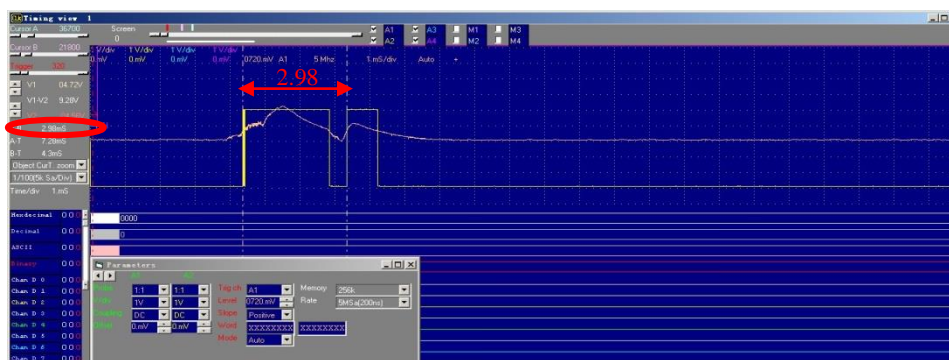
Timing view 1

Cursor A 36700
Screen
0
Cursor B 21800
Trigger 320

A1 A3 M1 M3
A2 A4 M2 M4

1 V/div 1 V/div 1 V/div 1 V/div
0.mV 0.mV 0.mV 0.mV
0720.mV A1 5 Mhz 1 mS/div Auto +

2.98

V1 04.72V
V1-V2 9.28V
2.90mS
A.T 7.20mS
B.T 4.3mS
Object Cur1 zoom
1/100(5k Sa/Div)
Time/div 1 mS

Hexdecimal 00 0000
Decimal 00 0
ASCII 00
Binary 00
Chan D 0 00
Chan D 1 00
Chan D 2 00
Chan D 3 00
Chan D 4 00
Chan D 5 00
Chan D 6 00
Chan D 7 00

Parameters
A1 A2
1:1 1:1
1V 1V
DC DC
0.mV 0.mV
Trig ch A1
Level 0720.mV
Slope Positive
Word XXXXXXXX XXXXXXXX
Mode Auto
Memory 256k
Rate 5MSa(200ns)